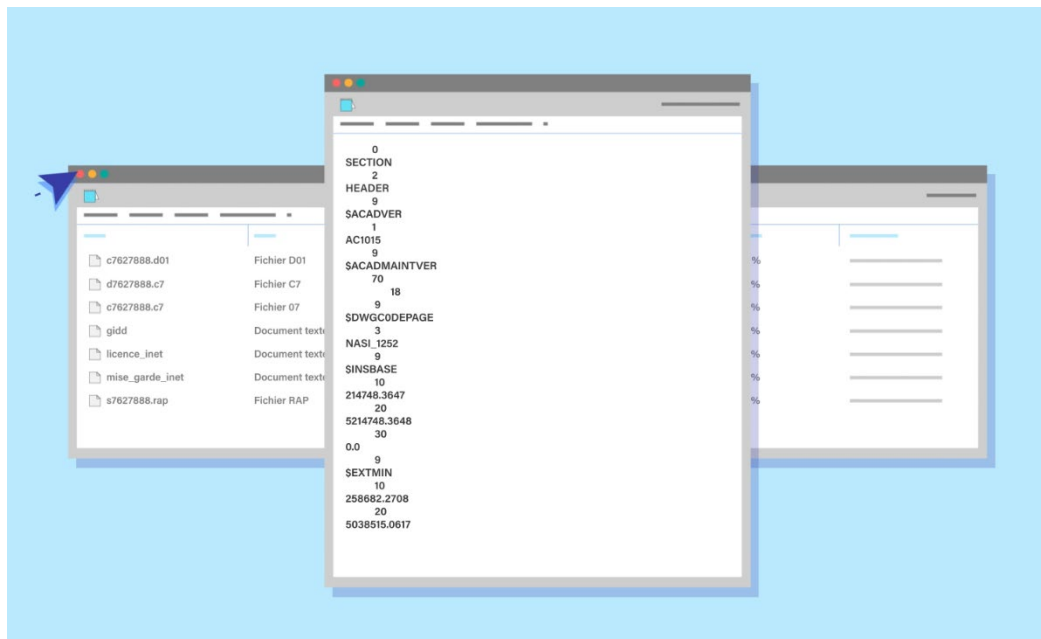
c7627888.d01
Fichier D01
d7627888.c7
Fichier C7
c7627888.c7
Fichier 07
gidd
Document texte
licence_inet
Document texte
mise_garde_inet
Document texte
s7627888.rap
Fichier RAP

0
SECTION
2
HEADER
9
$ACADVER
1
AC1015
9
$ACADMAINTVER
70
18
9
$DWGC0DEPAGE
3
NASI_1252
9
$INSBASE
10
214748.3647
20
5214748.3648
30
0.0
9
$EXTMIN
10
258682.2708
20
5038515.0617

%
%
%
%
%
%
%